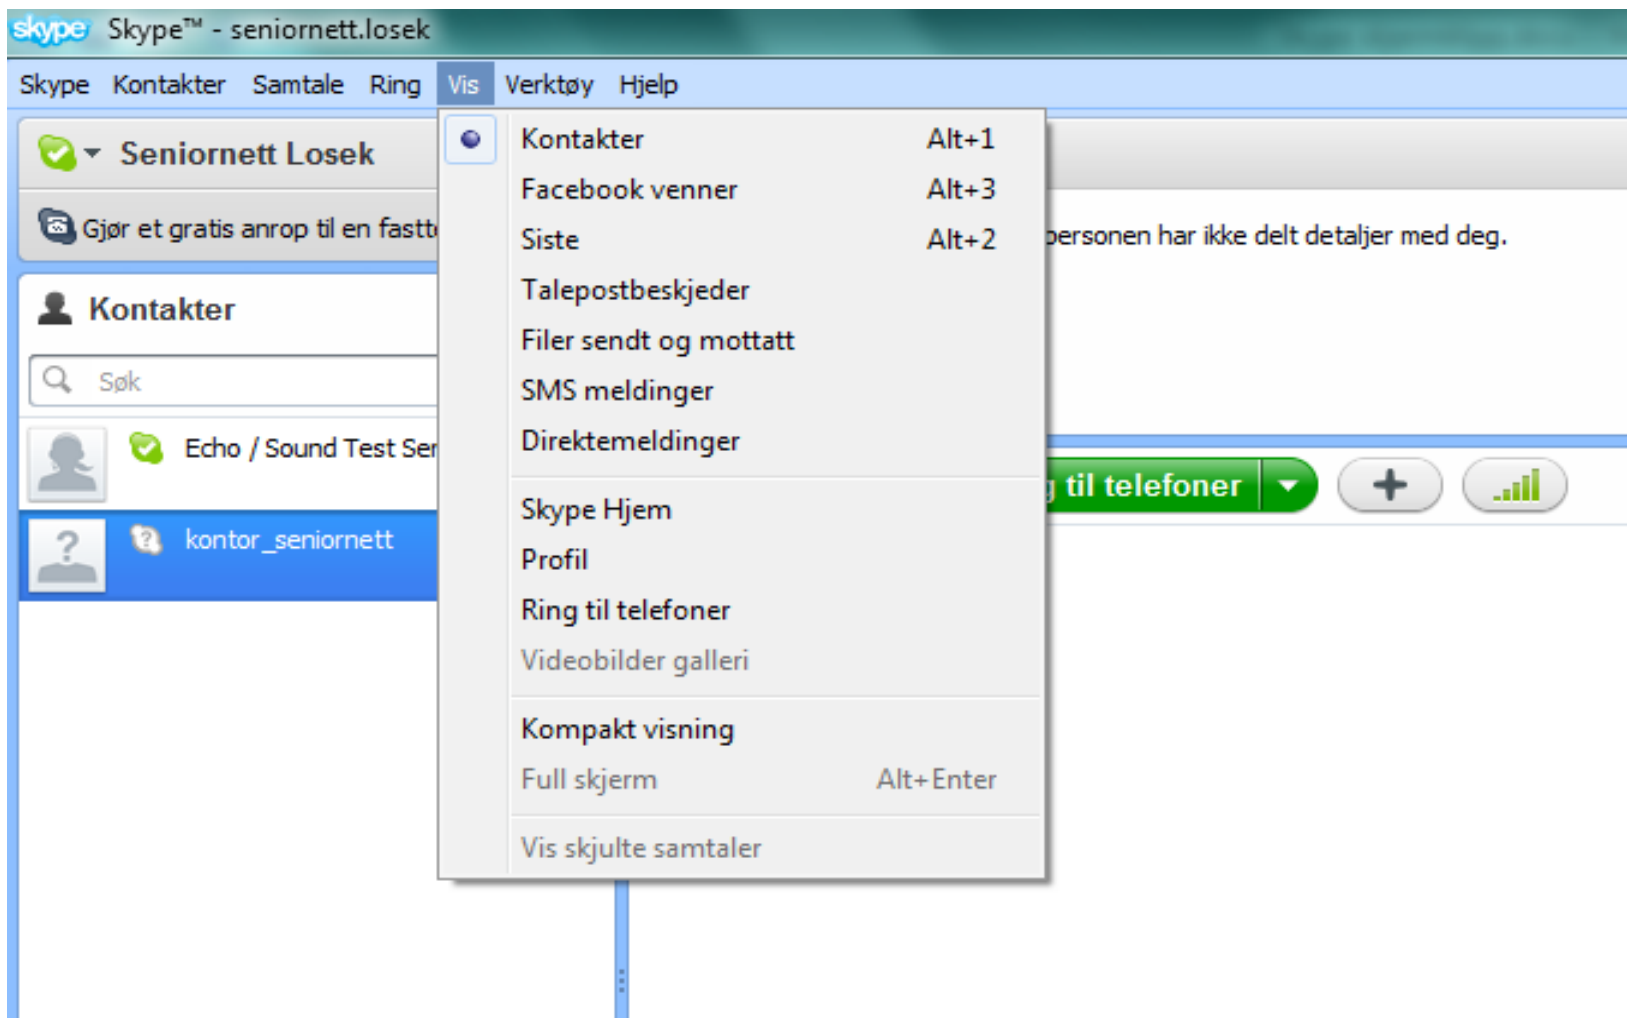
skype Skype™ - seniornett.losek

Skype Kontakter Samtale Ring Vis Verktøy Hjelp

Seniornett Losek

Gjør et gratis anrop til en fastt

Kontakter

Søk

Echo / Sound Test Ser

kontor_seniornett

Kontakter Alt+1
Facebook venner Alt+3
Siste Alt+2
Talepostbeskjeder
Filer sendt og mottatt
SMS meldinger
Direktemeldinger
Skype Hjem
Profil
Ring til telefoner
Videobilder galleri
Kompakt visning
Full skjerm Alt+Enter
Vis skjulte samtaler

ersonen har ikke delt detaljer med deg.

til telefoner

+